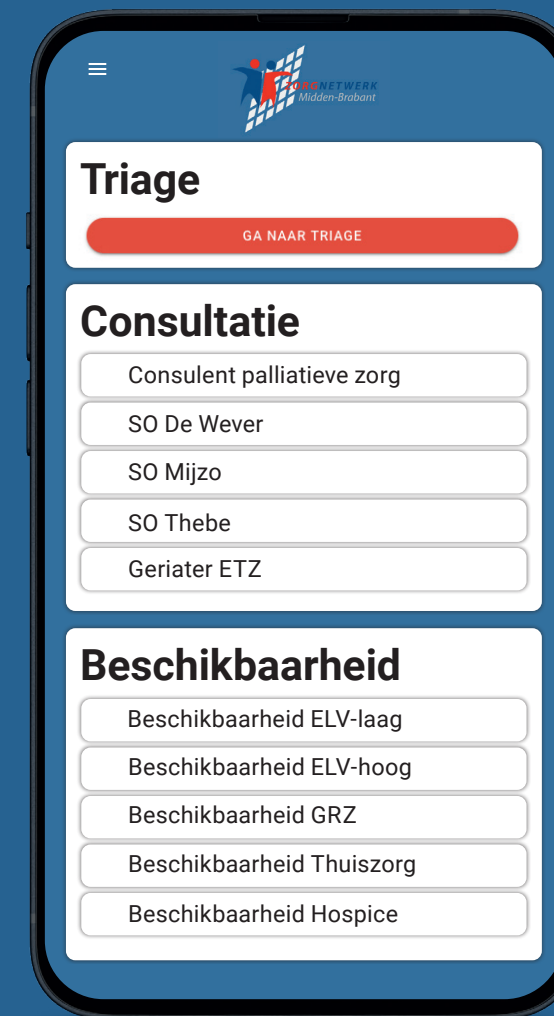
ZORGNETWERK
Midden-Brabant

Triage

GA NAAR TRIAGE

Consultatie

Consulent palliatieve zorg

SO De Wever

SO Mijzo

SO Thebe

Geriater ETZ

Beschikbaarheid

Beschikbaarheid ELV-laag

Beschikbaarheid ELV-hoog

Beschikbaarheid GRZ

Beschikbaarheid Thuiszorg

Beschikbaarheid Hospice